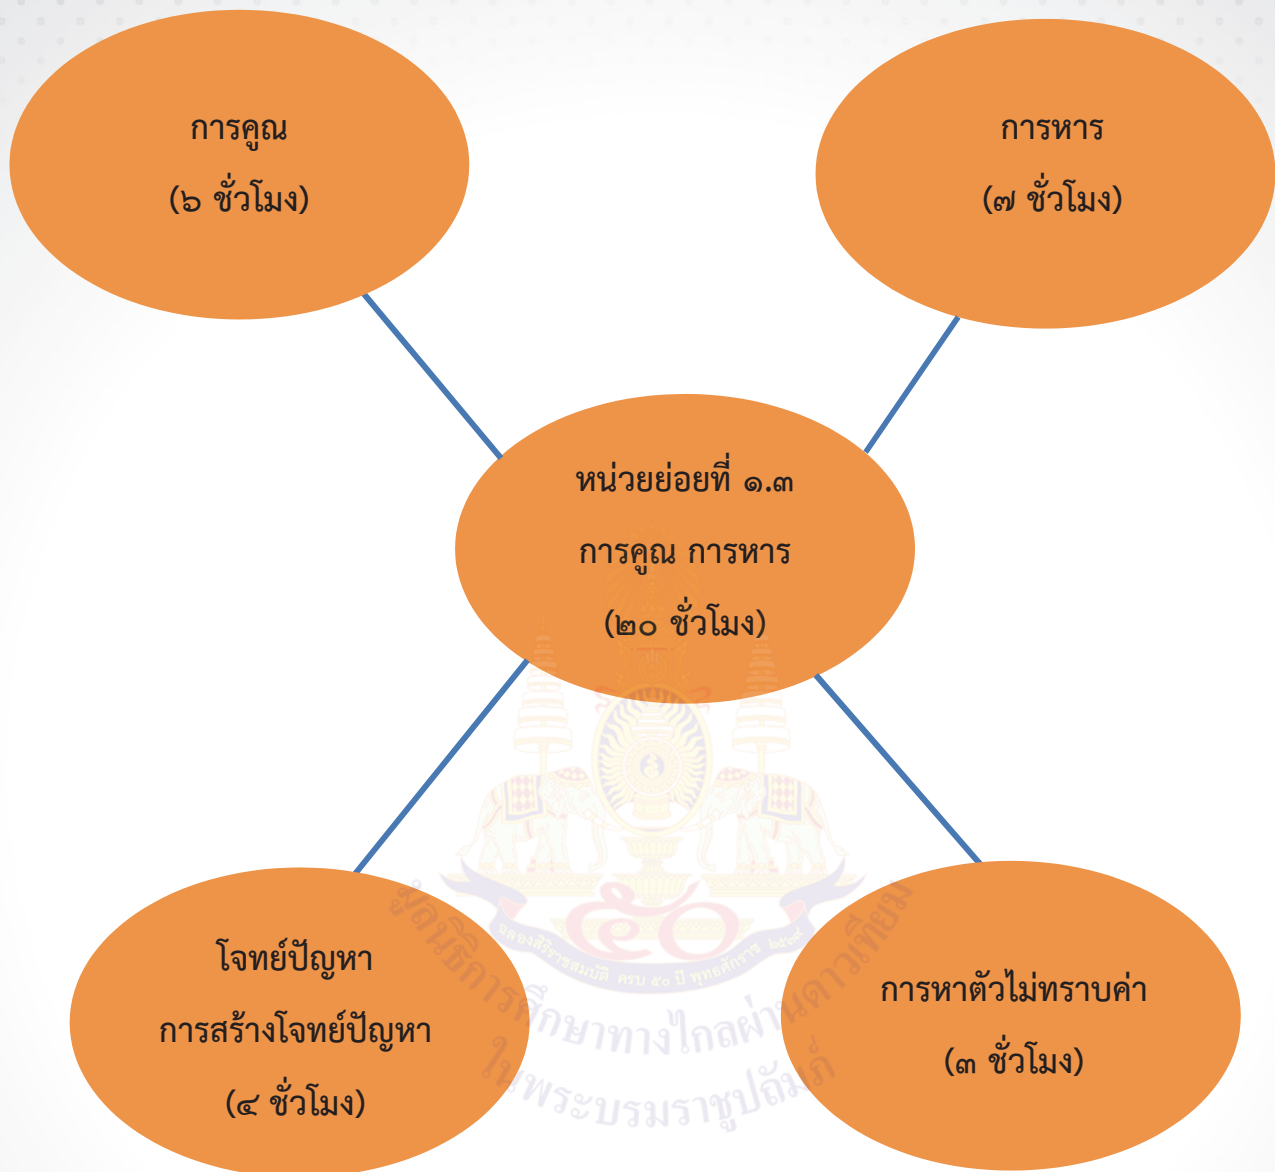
การคูณ
(๖ ชั่วโมง)

การหาร
(๗ ชั่วโมง)

หน่วยย่อยที่ ๑.๓
การคูณ การหาร
(๒๐ ชั่วโมง)

โจทย์ปัญหา
การสร้างโจทย์ปัญหา
(๔ ชั่วโมง)

การหาตัวไม่ทราบค่า
(๓ ชั่วโมง)

๕๐
ฉลองสิริราชสมบัติ ครบ ๕๐ ปี พุทธศักราช ๒๕๓๙
มูลนิธิการศึกษาทางไกลผ่านดาวเทียม
ในพระบรมราชูปถัมภ์